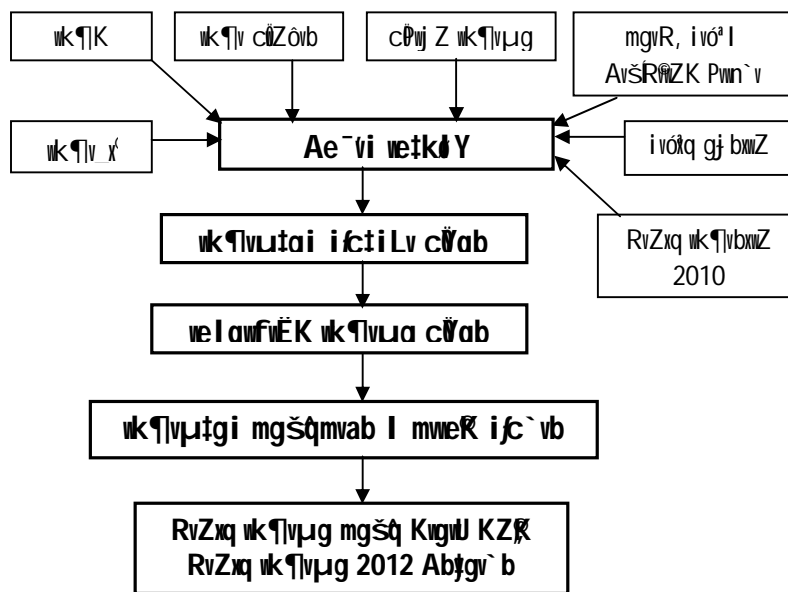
wk¶K

wk¶v cÖkvmb

cÖwj Z wk¶vµg

mgvR, ivóª I AvšÍR©vwZK Pvwn`v

wk¶v_x©

Ae¯'vi we‡kølY

ivóªxq gyj bxwZ

RvZxq wk¶vbxwZ 2010

wk¶vµ‡gi iƒc‡iLv cÖYqb

welqwfwËK wk¶vµg cÖYqb

wk¶vµ‡gi mgš^qmvab I mwe©K iƒc`vb

RvZxq wk¶vµg mgš^q KwgwU KZ©©„K RvZxq wk¶vµg 2012 Abyţgv`b